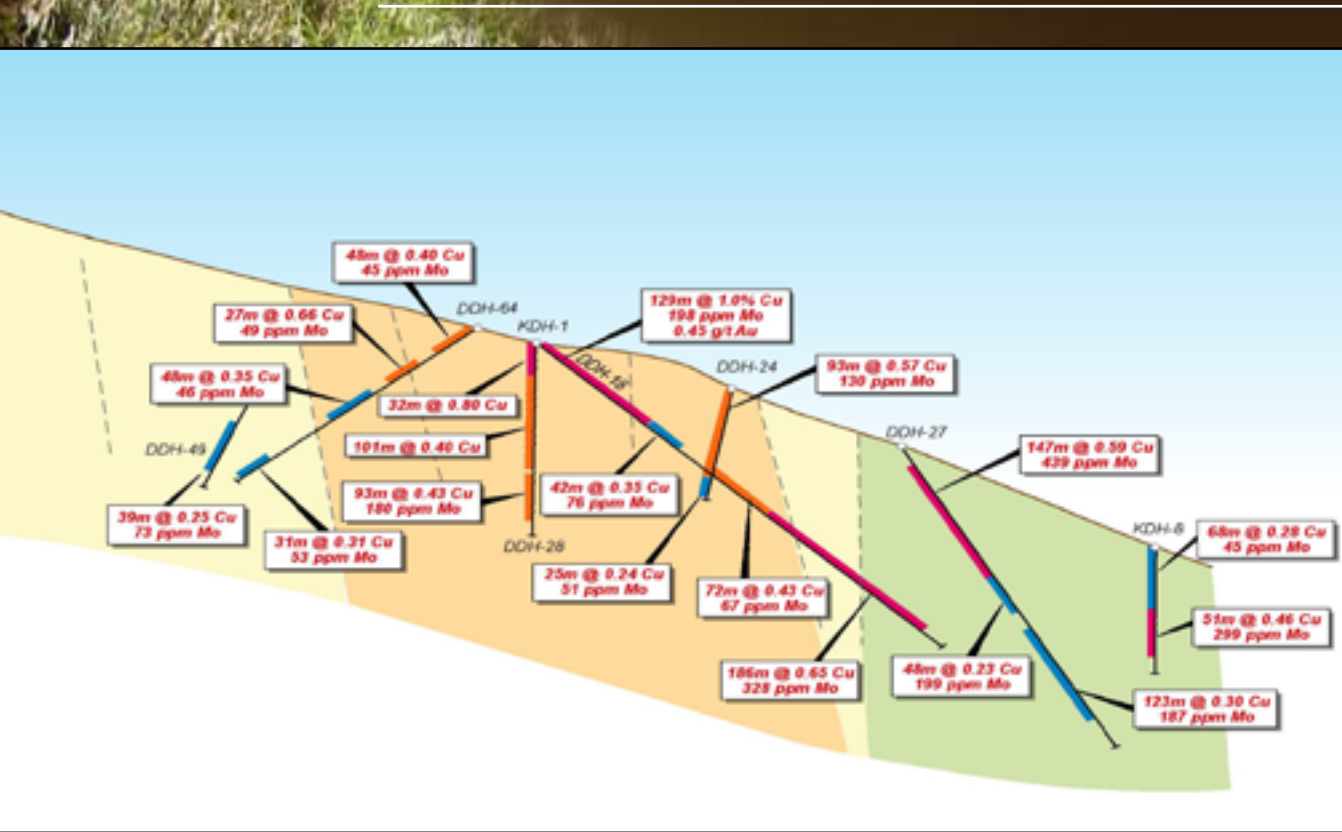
48m @ 0.40 Cu
45 ppm Mo

DDH-64

KDH-1

129m @ 1.0% Cu
198 ppm Mo
0.45 g/t Au

27m @ 0.66 Cu
49 ppm Mo

DDH-16

DDH-24

93m @ 0.57 Cu
130 ppm Mo

48m @ 0.35 Cu
46 ppm Mo

32m @ 0.80 Cu

DDH-27

101m @ 0.40 Cu

147m @ 0.59 Cu
439 ppm Mo

DDH-49

93m @ 0.43 Cu
180 ppm Mo

42m @ 0.35 Cu
76 ppm Mo

KDH-8

68m @ 0.28 Cu
45 ppm Mo

39m @ 0.25 Cu
73 ppm Mo

31m @ 0.31 Cu
53 ppm Mo

DDH-28

25m @ 0.24 Cu
51 ppm Mo

72m @ 0.43 Cu
67 ppm Mo

51m @ 0.46 Cu
299 ppm Mo

186m @ 0.65 Cu
328 ppm Mo

48m @ 0.23 Cu
199 ppm Mo

123m @ 0.30 Cu
187 ppm Mo